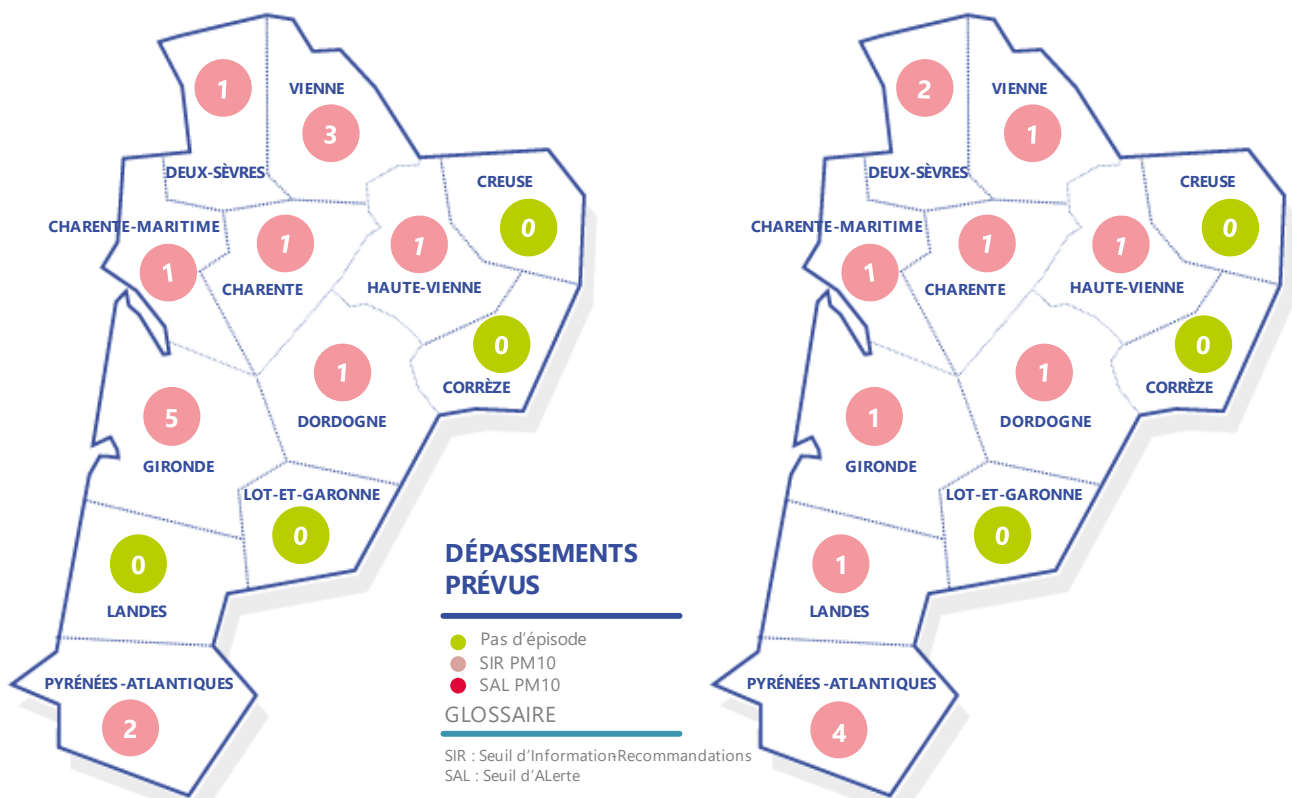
1
VIENNE
3
DEUX-SÈVRES
CHARENTE-MARITIME
1
1
CHARENTE
1
HAUTE-VIENNE
CREUSE
0
0
CORRÈZE
1
DORDOGNE
5
GIRONDE
LOT-ET-GARONNE
0
0
LANDES
PYRÉNÉES-ATLANTIQUES
2

DÉPASSEMENTS PRÉVUS
Pas d'épisode
SIR PM10
SAL PM10
GLOSSAIRE
SIR : Seuil d'Information-Recommandations
SAL : Seuil d'ALerte

2
VIENNE
1
DEUX-SÈVRES
CHARENTE-MARITIME
1
1
CHARENTE
1
HAUTE-VIENNE
CREUSE
0
0
CORRÈZE
1
DORDOGNE
1
GIRONDE
LOT-ET-GARONNE
0
1
LANDES
PYRÉNÉES-ATLANTIQUES
4